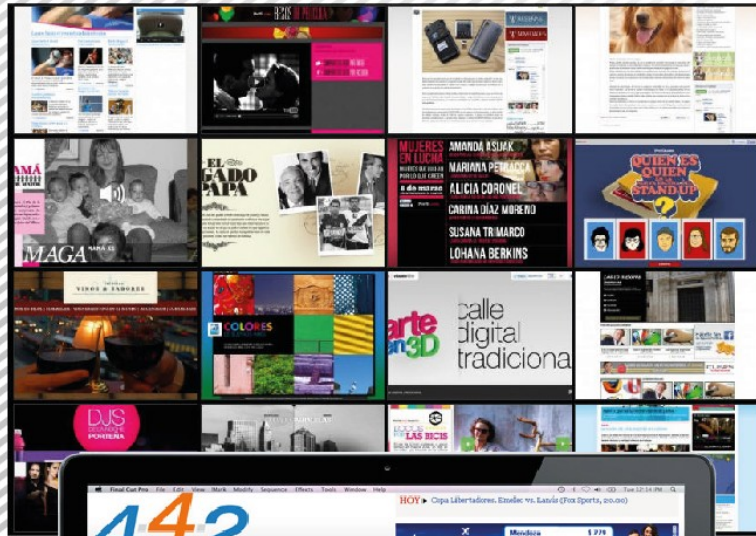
MAMÁ

MAGA

EL LEGADO PAPA

MUJERES EN LUCHA

AMANDA ASLIAK

MARIANA PETRACCA

ALICIA CORONEL

CARINA DÍAZ MORENO

SUSANA TRIMARCO

LOHANA BERKINS

QUIEN ES QUIEN STAND UP

VINOS & SABORES

COLORES

arte en 3D

calle digital tradiciona

DJS

LAS BICIS

Final Cut Pro File Edit View Mark Modify Sequence Effects Tools Window Help

Tue 12:14 PM

442

HOY ▸ Copa Libertadores. Emelec vs. Lanús (Fox Sports, 20.00)

Mendoza